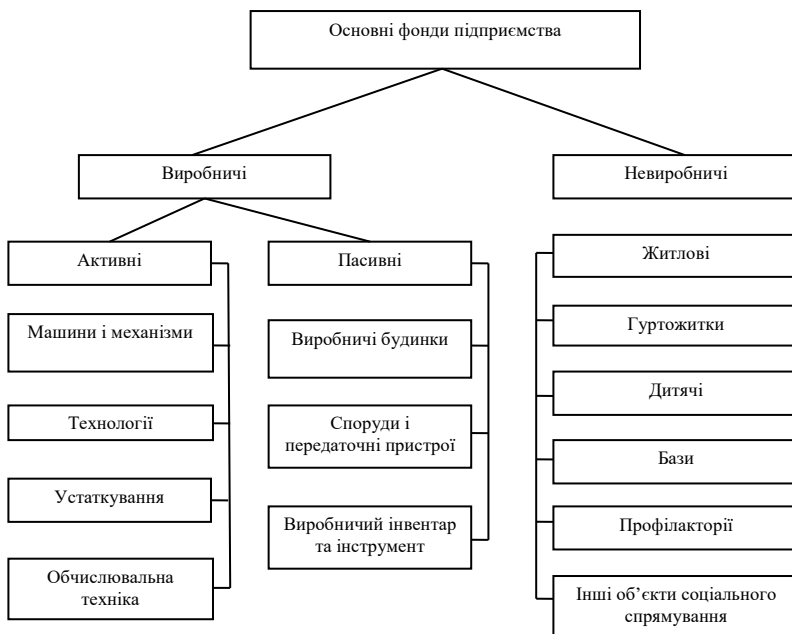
Основні фонди підприємства

Виробничі

Невиробничі

Активні

Машини і механізми

Технології

Устаткування

Обчислювальна техніка

Пасивні

Виробничі будинки

Споруди і передаточні пристрої

Виробничий інвентар та інструмент

Житлові

Гуртожитки

Дитячі

Бази

Профілакторії

Інші об'єкти соціального спрямування